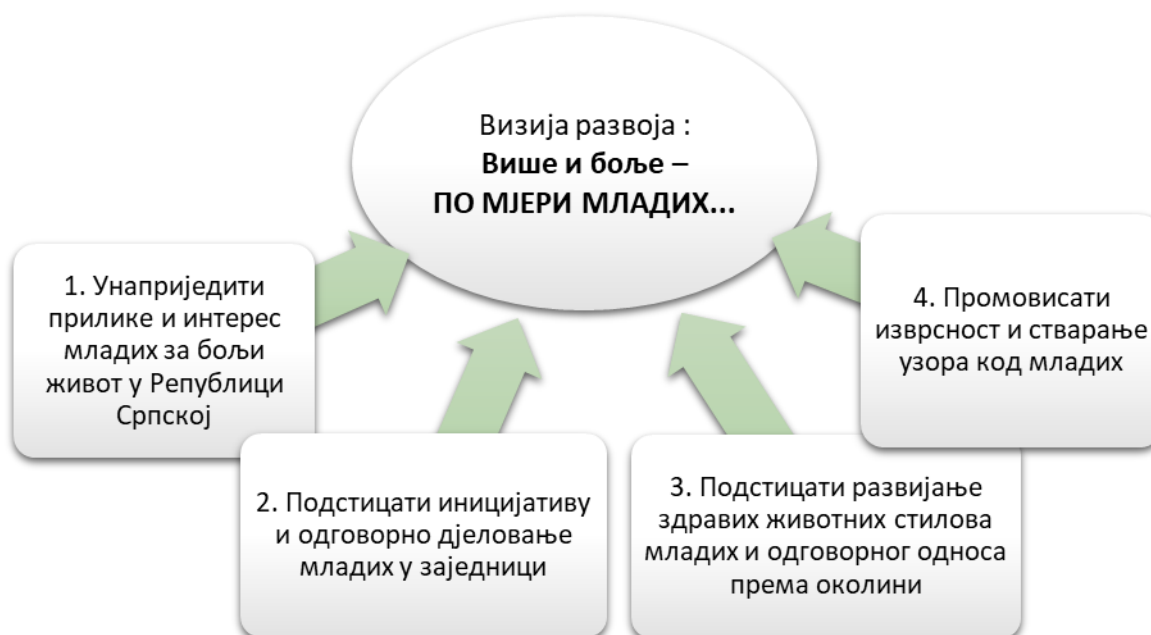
Визија развоја :
**Више и боље –
ПО МЈЕРИ МЛАДИХ...**

1. Унаприједити прилике и интерес младих за бољи живот у Републици Српској

2. Подстицати иницијативу и одговорно дјеловање младих у заједници

3. Подстицати развијање здравих животних стилова младих и одговорног односа према околини

4. Промовисати изврсност и стварање узора код младих